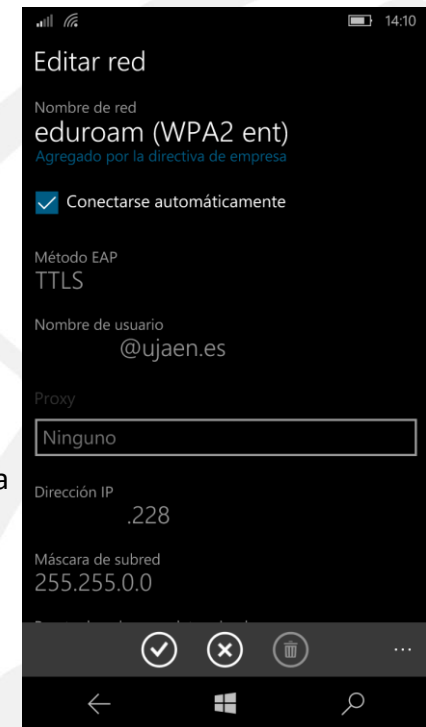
14:10

Editar red

Nombre de red
eduroam (WPA2 ent)
Agregado por la directiva de empresa

Conectarse automáticamente

Método EAP
TTLS

Nombre de usuario
@ujaen.es

Proxy
Ninguno

a

Dirección IP
.228

Máscara de subred
255.255.0.0

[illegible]

...